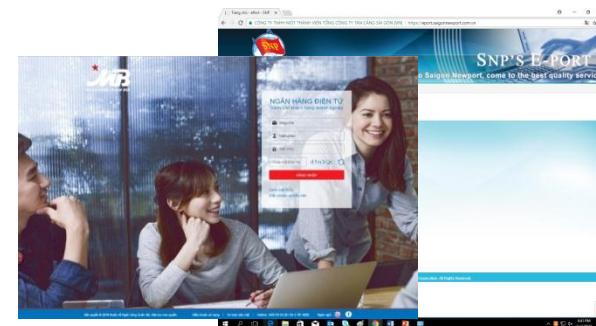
Trang chủ - ePort - SNP

CÔNG TY TNHH MỘT THÀNH VIÊN TỔNG CÔNG TY TÂN CẢNG SÀI GÒN [VN] | https://eport.saigonnewport.com.vn

SNP'S E-PORT

o Saigon Newport, come to the best quality servic

MB

NGÂN HÀNG ĐIỆN TỬ

ĐĂNG NHẬP

4TN5QE

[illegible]

Corporation. All Rights Reserved.